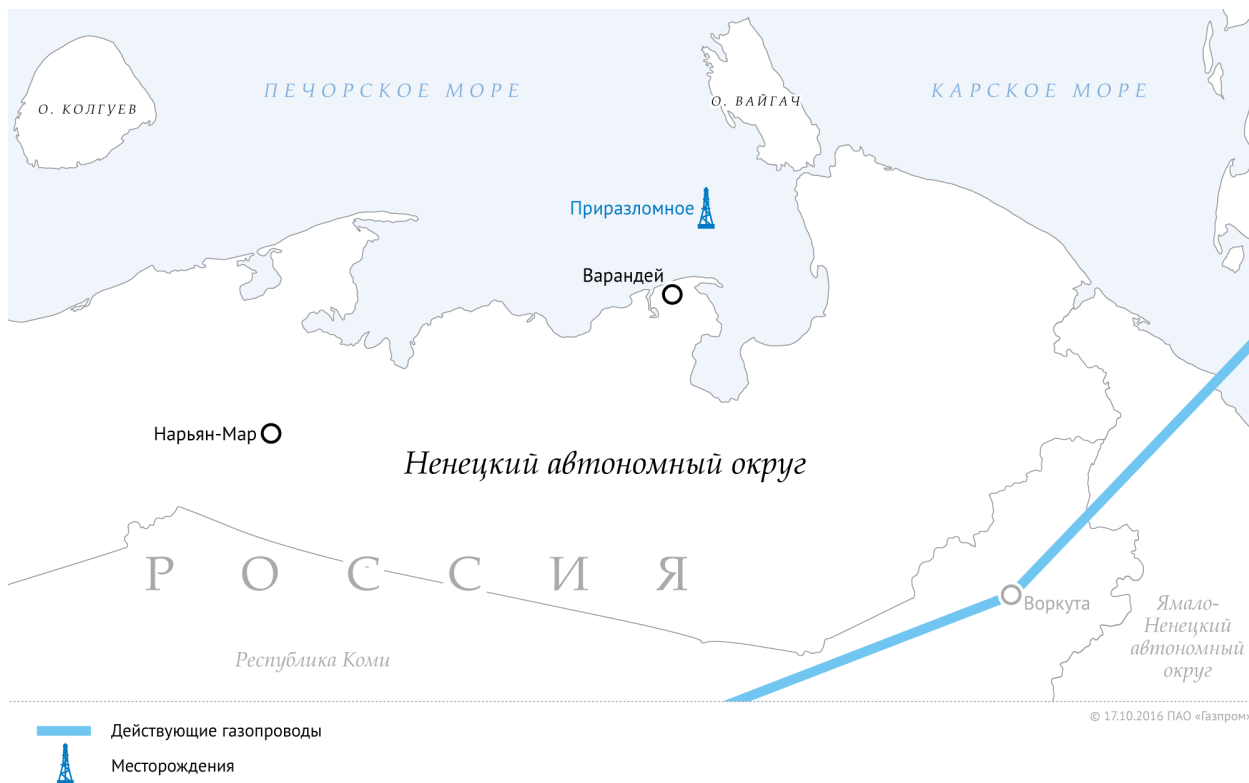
О. КОЛГУЕВ

ПЕЧОРСКОЕ МОРЕ

О. ВАЙГАЧ

КАРСКОЕ МОРЕ

Приразломное

Варандей

Нарьян-Мар

Ненецкий автономный округ

РОССИЯ

Воркута

Ямало-Ненецкий автономный округ

Республика Коми

© 17.10.2016 ПАО «Газпром»

Действующие газопроводы

Месторождения